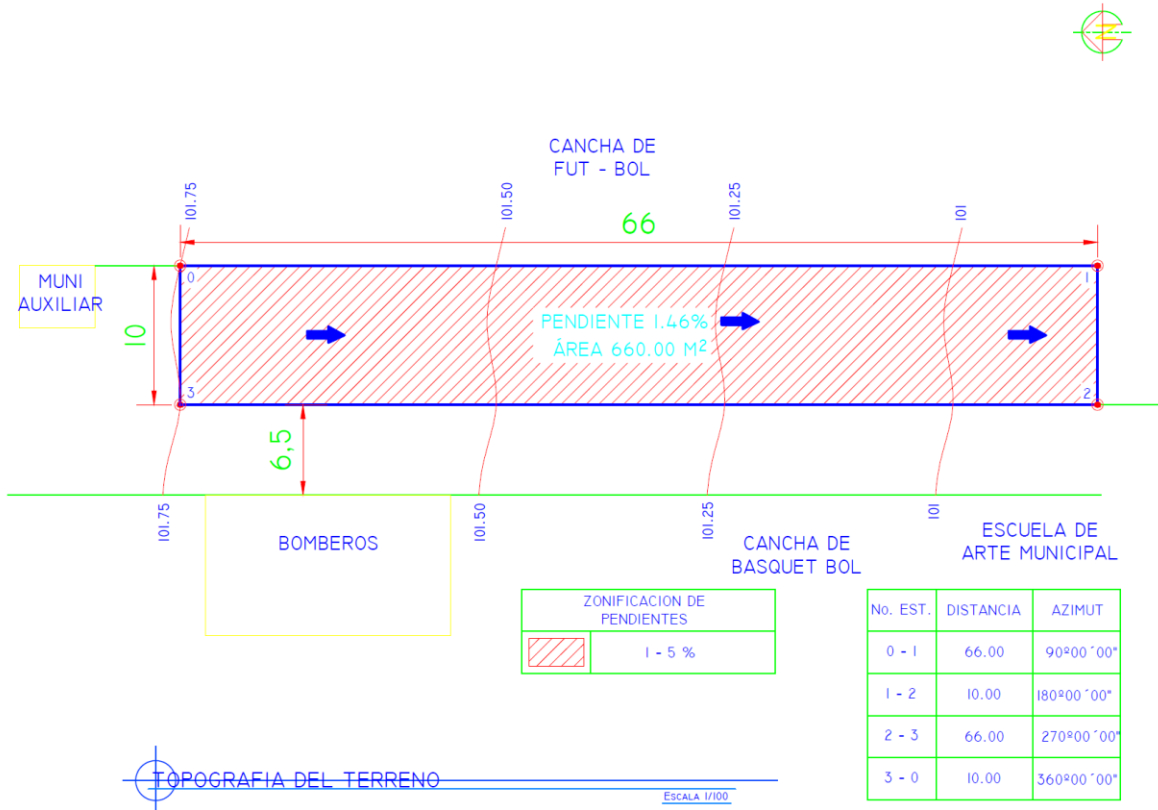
CANCHA DE
FUT - BOL

101.75 101.50 101.25 101

66

MUNI
AUXILIAR

10

0 1

PENDIENTE 1.46%
ÁREA 660.00 M²

3 2

6,5

101.75 101.50 101.25 101

BOMBEROS

CANCHA DE
BASQUET BOL

ESCUELA DE
ARTE MUNICIPAL

| ZONIFICACION DE PENDIENTES | |
|---|---|
| | 1 - 5 % |

| No. EST. | DISTANCIA | AZIMUT |
|---|---|---|
| 0 - 1 | 66.00 | 90º00´00" |
| 1 - 2 | 10.00 | 180º00´00" |
| 2 - 3 | 66.00 | 270º00´00" |
| 3 - 0 | 10.00 | 360º00´00" |

TOPOGRAFIA DEL TERRENO
ESCALA 1/100